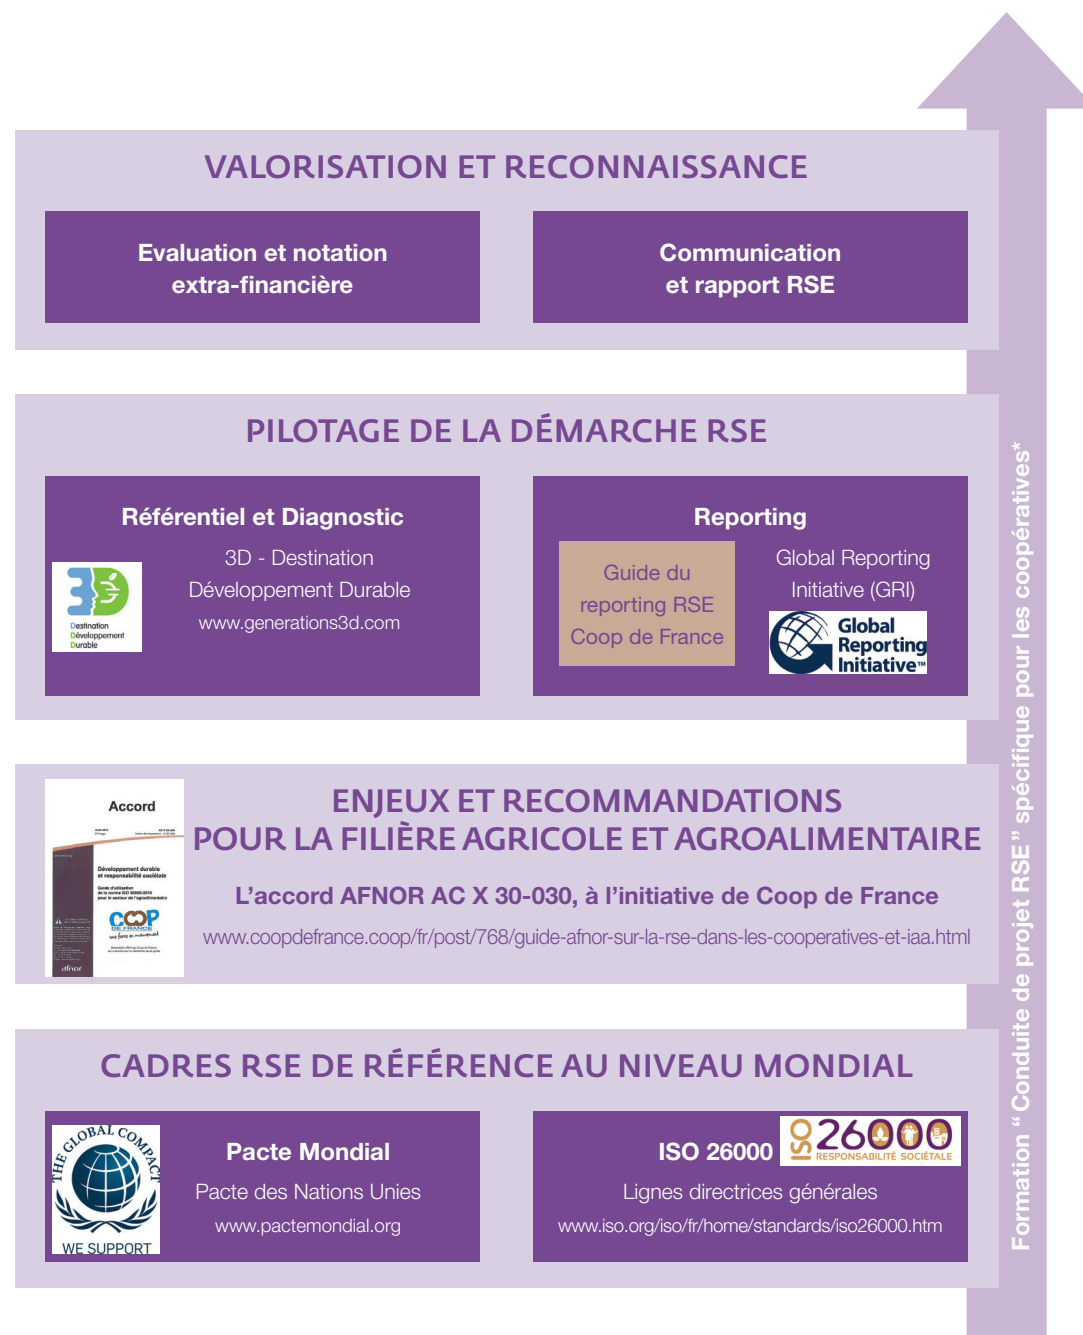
VALORISATION ET RECONNAISSANCE

Evaluation et notation extra-financière

Communication et rapport RSE

PILOTAGE DE LA DÉMARCHE RSE

Référentiel et Diagnostic

Destination Développement Durable

3D - Destination Développement Durable
www.generations3d.com

Reporting

Guide du reporting RSE Coop de France

Global Reporting Initiative (GRI)

Global Reporting Initiative™

Accord

Développement durable et responsabilité sociétale

COOP DE FRANCE

afnor

ENJEUX ET RECOMMANDATIONS POUR LA FILIÈRE AGRICOLE ET AGROALIMENTAIRE

L'accord AFNOR AC X 30-030, à l'initiative de Coop de France

www.coopdefrance.coop/fr/post/768/guide-afnor-sur-la-rse-dans-les-cooperatives-et-iaa.html

CADRES RSE DE RÉFÉRENCE AU NIVEAU MONDIAL

THE GLOBAL COMPACT
WE SUPPORT

Pacte Mondial
Pacte des Nations Unies
www.pactemondial.org

ISO 26000

ISO 26000 RESPONSABILITÉ SOCIÉTALE

Lignes directrices générales
www.iso.org/iso/fr/home/standards/iso26000.htm

Formation " Conduite de projet RSE " spécifique pour les coopératives*